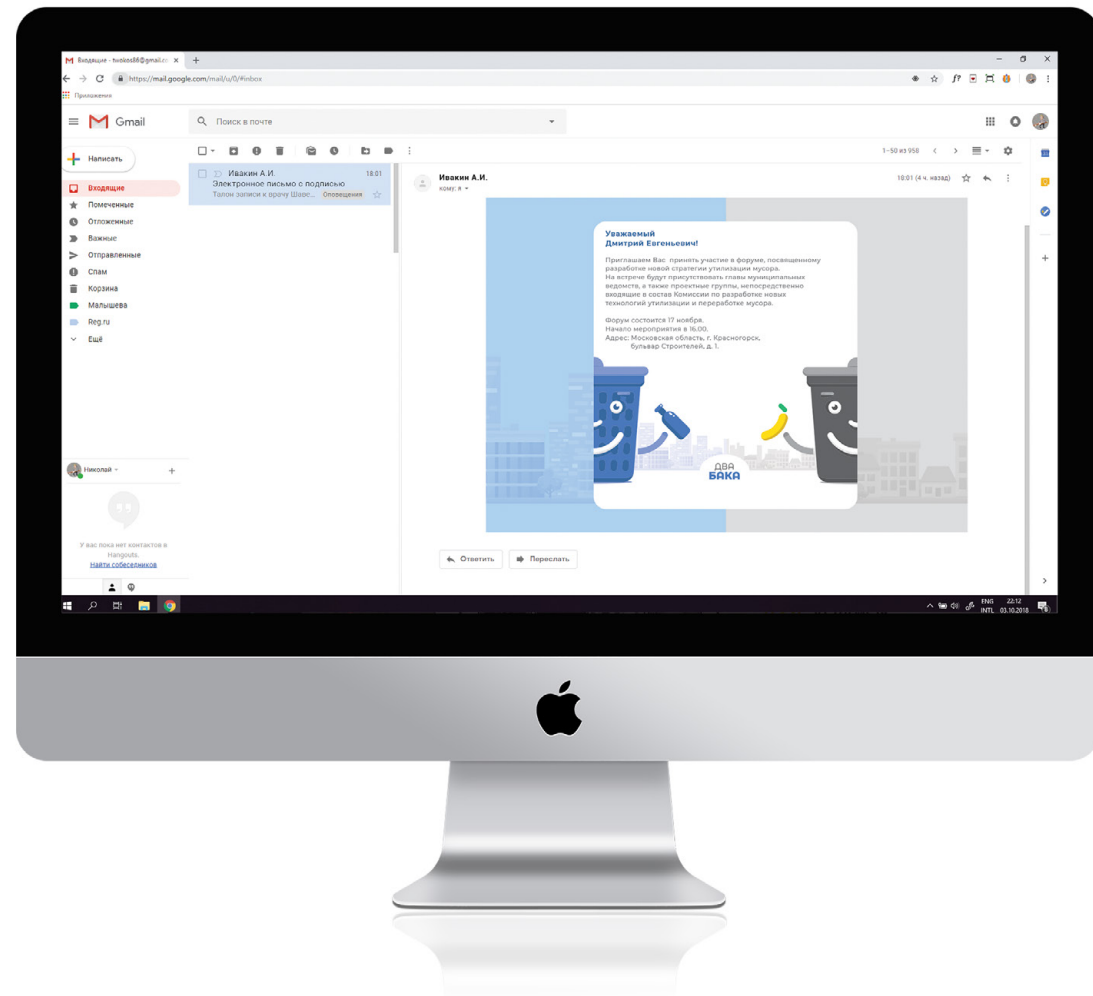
Входящие - twokos88@gmail.co ×
https://mail.google.com/mail/u/0/#inbox
Приложения
Gmail
Поиск в почте
Написать
Входящие
Помеченные
Отложенные
Важные
Отправленные
Спам
Корзина
Малышева
Reg.ru
Ещё
Ивакин А.И. 18:01
Электронное письмо с подписью
Талон записи к врачу Шаве... Оповещения
1–50 из 950
Ивакин А.И.
кому: я
18:01 (4 ч. назад)

Уважаемый
Дмитрий Евгеньевич!

Приглашаем Вас принять участие в форуме, посвященному разработке новой стратегии утилизации мусора.
На встрече будут присутствовать главы муниципальных ведомств, а также проектные группы, непосредственно входящие в состав Комиссии по разработке новых технологий утилизации и переработке мусора.

Форум состоится 17 ноября.
Начало мероприятия в 16.00.
Адрес: Московская область, г. Красногорск, бульвар Строителей, д. 1.

ДВА БАКА

Ответить
Переслать
Николай
У вас пока нет контактов в Hangouts.
Найти собеседников
ENG INTL 22:12 03.10.2018